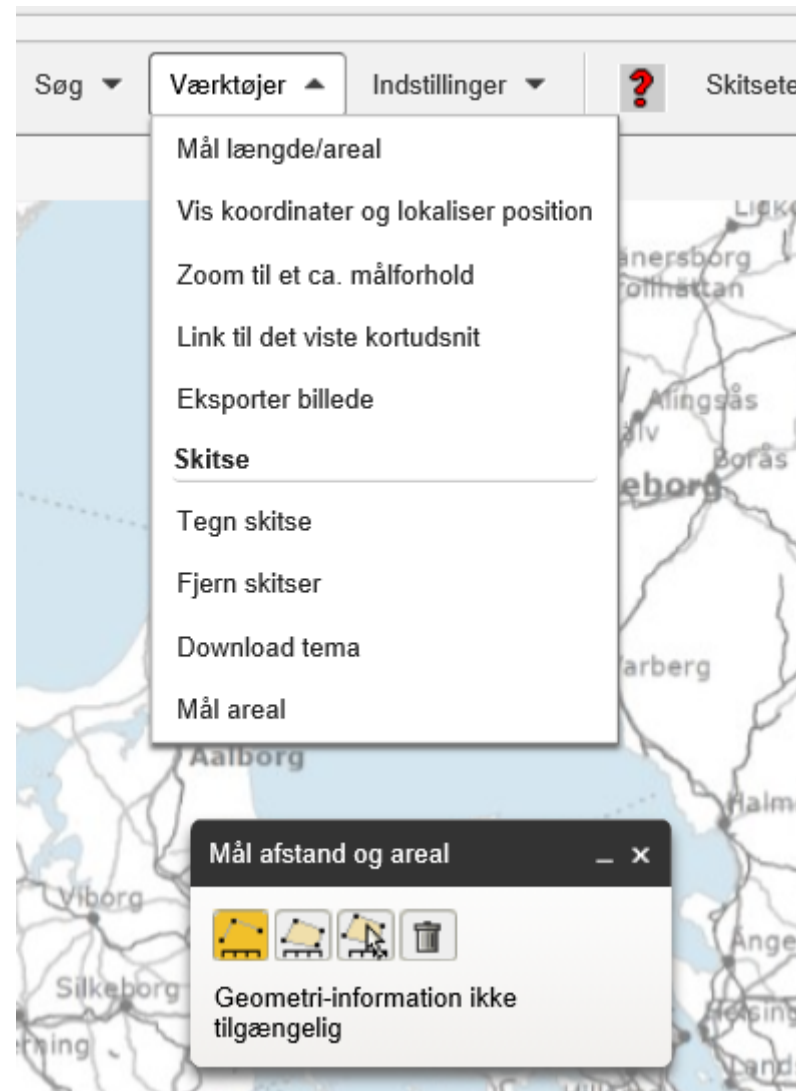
Søg ▼ Værktøjer ▲ Indstillinger ▼ ? Skitsete

Mål længde/areal

Vis koordinater og lokaliser position

Zoom til et ca. målforhold

Link til det viste kortudsnit

Eksporter billede

Skitse

Tegn skitse

Fjern skitser

Download tema

Mål areal

Lidkö
ånersborg
Trollhättan
Alingsås
älv
Borås
eborg
arberg
Aalborg
Halm
Viborg
Ånge
Silkeborg
Helsing
rning
Land

Mål afstand og areal _ ×

Geometri-information ikke tilgængelig